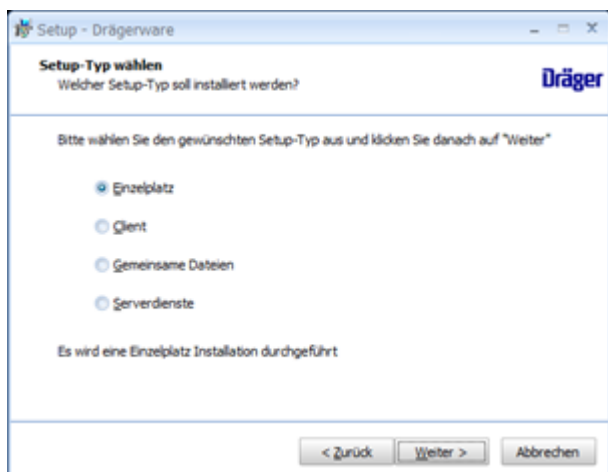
Setup - Drägerware

Setup-Typ wählen
Welcher Setup-Typ soll installiert werden?

Dräger

Bitte wählen Sie den gewünschten Setup-Typ aus und klicken Sie danach auf "Weiter"

Einzelplatz

Client

Gemeinsame Dateien

Serverdienste

Es wird eine Einzelplatz Installation durchgeführt

< Zurück
Weiter >
Abbrechen